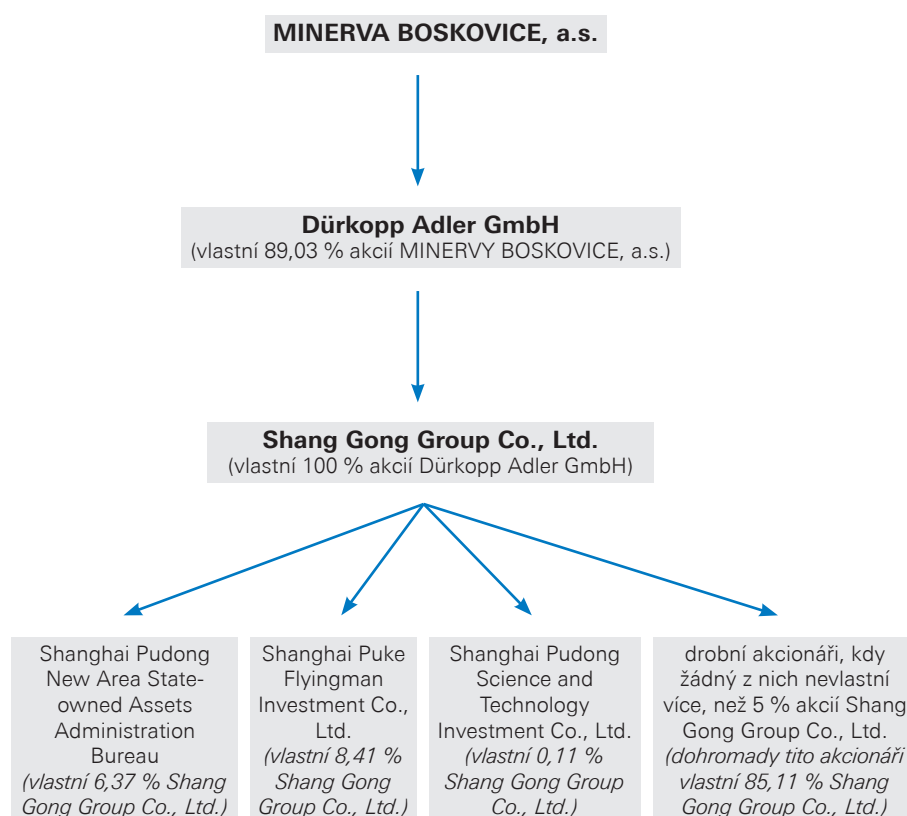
MINERVA BOSKOVICE, a.s.

Dürkopp Adler GmbH
(vlastní 89,03 % akcií MINERVY BOSKOVICE, a.s.)

Shang Gong Group Co., Ltd.
(vlastní 100 % akcií Dürkopp Adler GmbH)

Shanghai Pudong New Area State-owned Assets Administration Bureau
(vlastní 6,37 % Shang Gong Group Co., Ltd.)

Shanghai Puke Flyingman Investment Co., Ltd.
(vlastní 8,41 % Shang Gong Group Co., Ltd.)

Shanghai Pudong Science and Technology Investment Co., Ltd.
(vlastní 0,11 % Shang Gong Group Co., Ltd.)

drobní akcionáři, kdy žádný z nich nevlastní více, než 5 % akcií Shang Gong Group Co., Ltd.
(dohromady tito akcionáři vlastní 85,11 % Shang Gong Group Co., Ltd.)